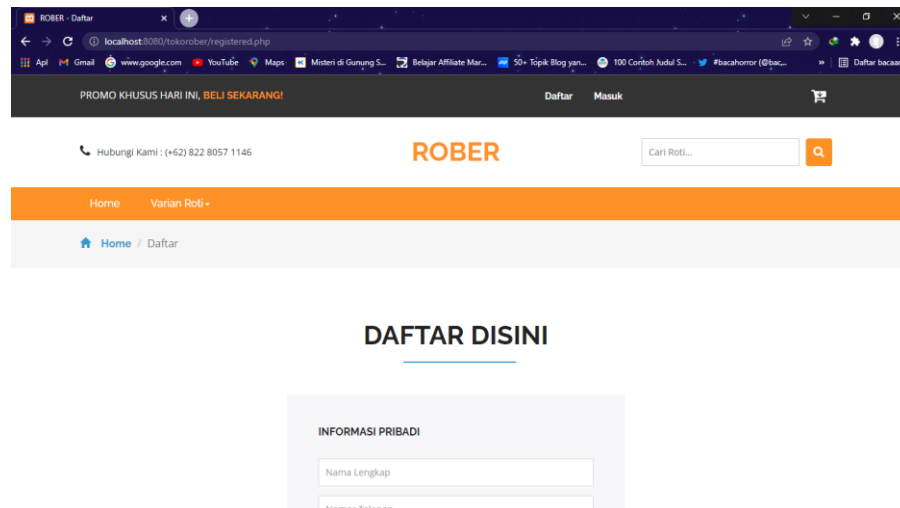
ROBER - Daftar

localhost:8080/tokorober/registered.php

Apl Gmail www.google.com YouTube Maps Misteri di Gunung S... Belajar Affiliate Mar... 50+ Topik Blog yan... 100 Contoh Judul S... #bacahorror (@bac... » Daftar bacaan

PROMO KHUSUS HARI INI, BELI SEKARANG!

Daftar Masuk

Hubungi Kami : (+62) 822 8057 1146

ROBER

Cari Roti...

Home Varian Roti

Home / Daftar

DAFTAR DISINI

INFORMASI PRIBADI

Nama Lengkap

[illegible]